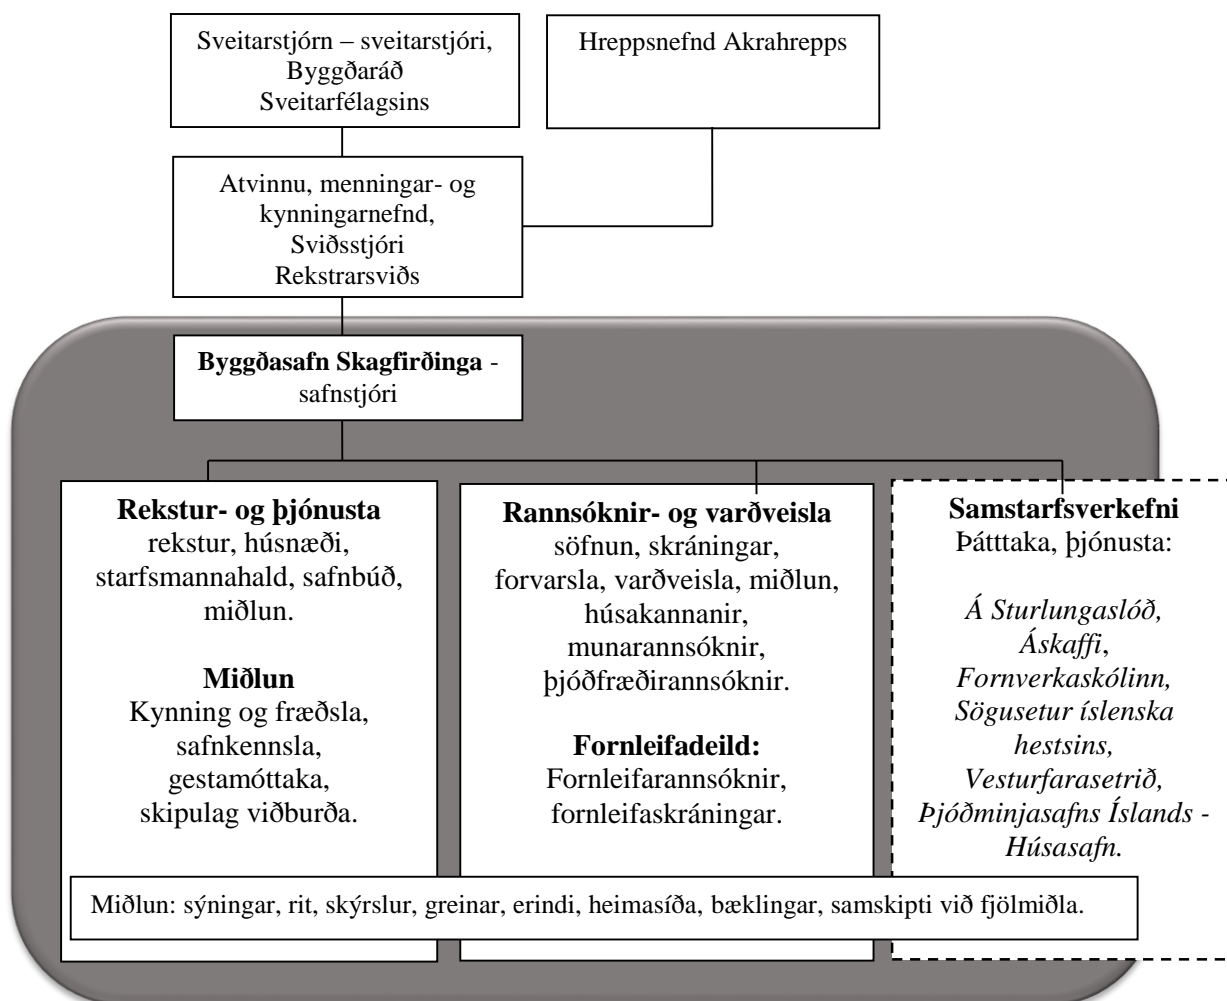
Sveitarstjórn – sveitarstjóri, Byggðaráð Sveitarfélagsins

Hreppsnefnd Akrahrepps

Atvinnu, menningar- og kynningarnefnd, Sviðsstjóri Rekstrarsviðs

**Byggðasafn Skagfirðinga** - safnstjóri

**Rekstur- og þjónusta**
rekstur, húsnæði, starfsmannahald, safnbúð, miðlun.

**Miðlun**
Kynning og fræðsla, safnkennsla, gestamóttaka, skipulag viðburða.

**Rannsóknir- og varðveisla**
söfnun, skráningar, forvarsla, varðveisla, miðlun, húsakannanir, munarannsóknir, þjóðfræðirannsóknir.

**Fornleifadeild:**
Fornleifarannsóknir, fornleifaskráningar.

**Samstarfsverkefni**
Þátttaka, þjónusta:

*Á Sturlungaslóð,* *Áskaffi*, *Fornverkaskólinn, Sögusetur íslenska hestsins, Vesturfarasetrið, Þjóðminjasafns Íslands - Húsasafn.*

Miðlun: sýningar, rit, skýrslur, greinar, erindi, heimasíða, bæklingar, samskipti við fjölmiðla.